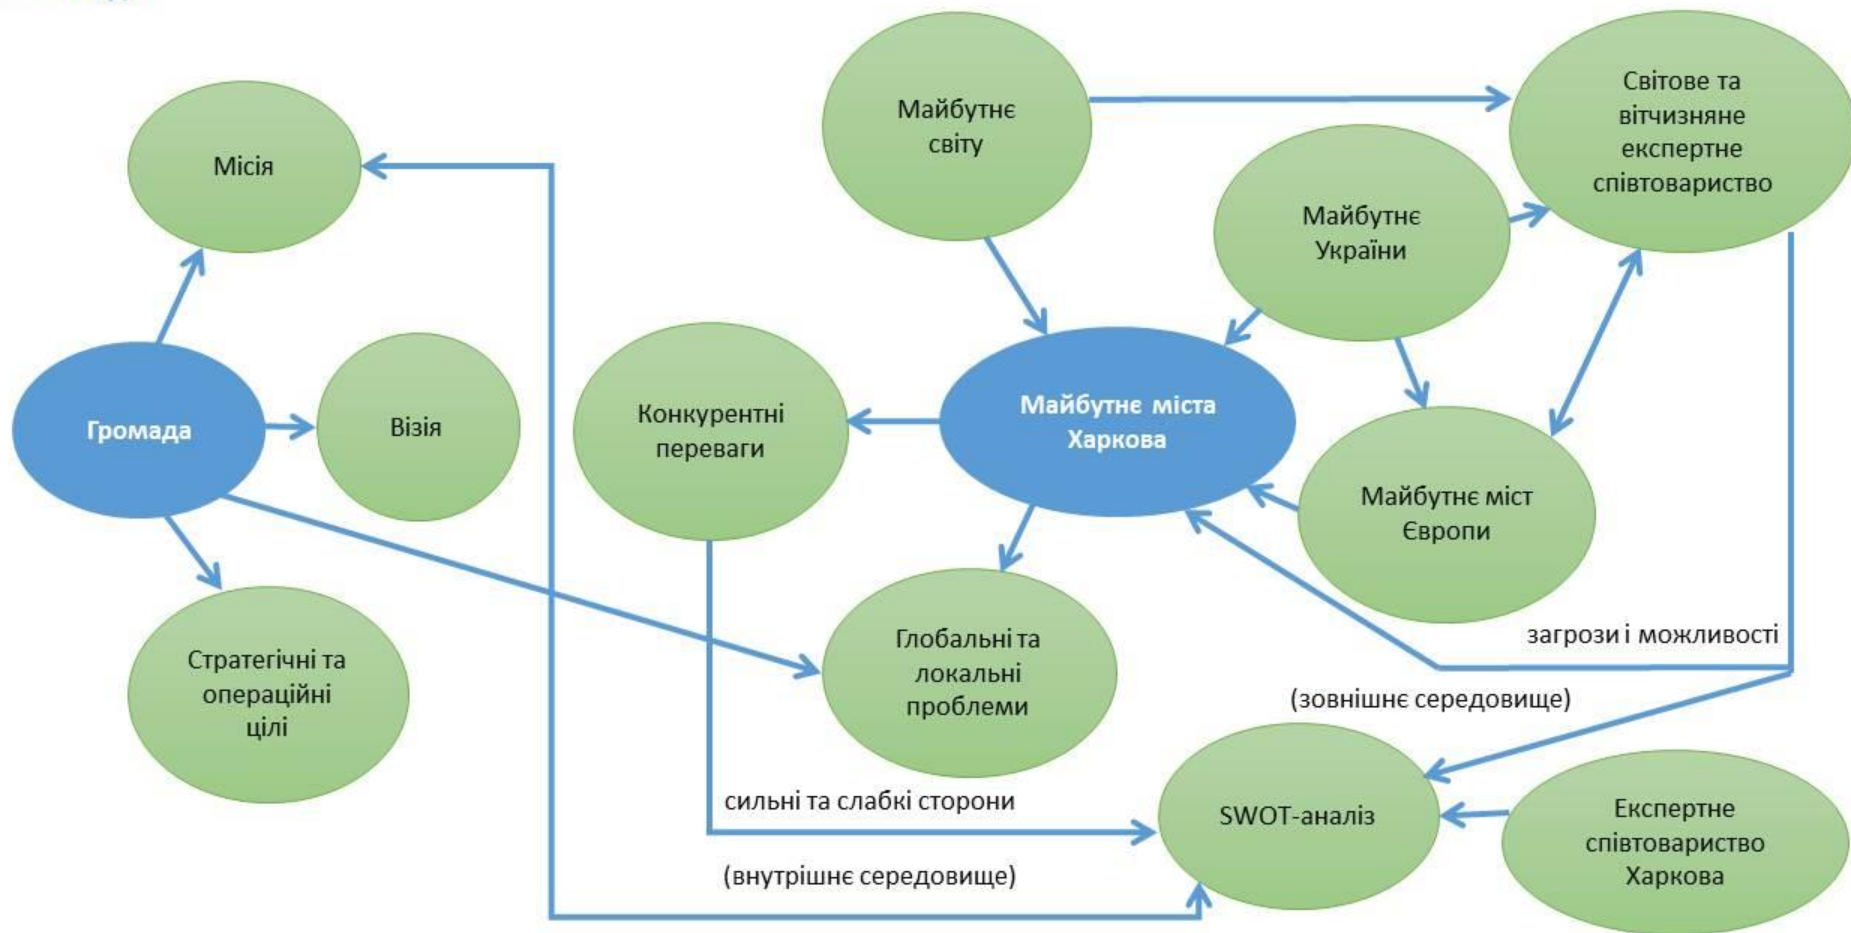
Місія

Громада

Візія

Стратегічні та операційні цілі

Майбутнє світу

Світове та вітчизняне експертне співтовариство

Майбутнє України

Конкурентні переваги

Майбутнє міста Харкова

Майбутнє міст Європи

Глобальні та локальні проблеми

загрози і можливості

(зовнішнє середовище)

сильні та слабкі сторони

SWOT-аналіз

Експертне співтовариство Харкова

(внутрішнє середовище)